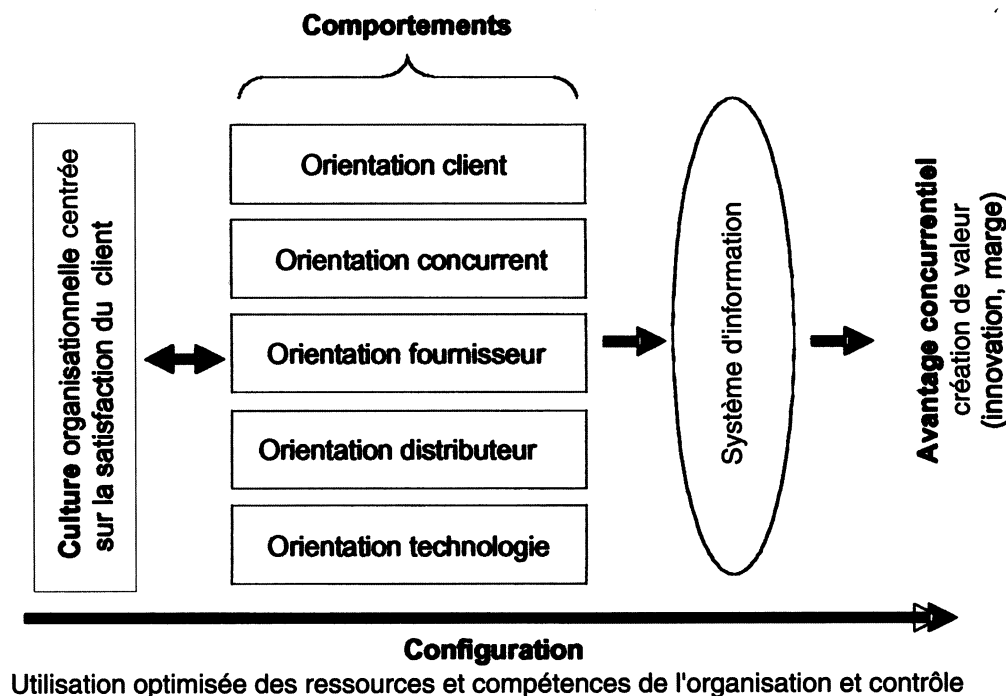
Comportements

Culture organisationnelle centrée sur la satisfaction du client

Orientation client

Orientation concurrent

Orientation fournisseur

Orientation distributeur

Orientation technologie

Système d'information

Avantage concurrentiel création de valeur (innovation, marge)

Configuration

Utilisation optimisée des ressources et compétences de l'organisation et contrôle